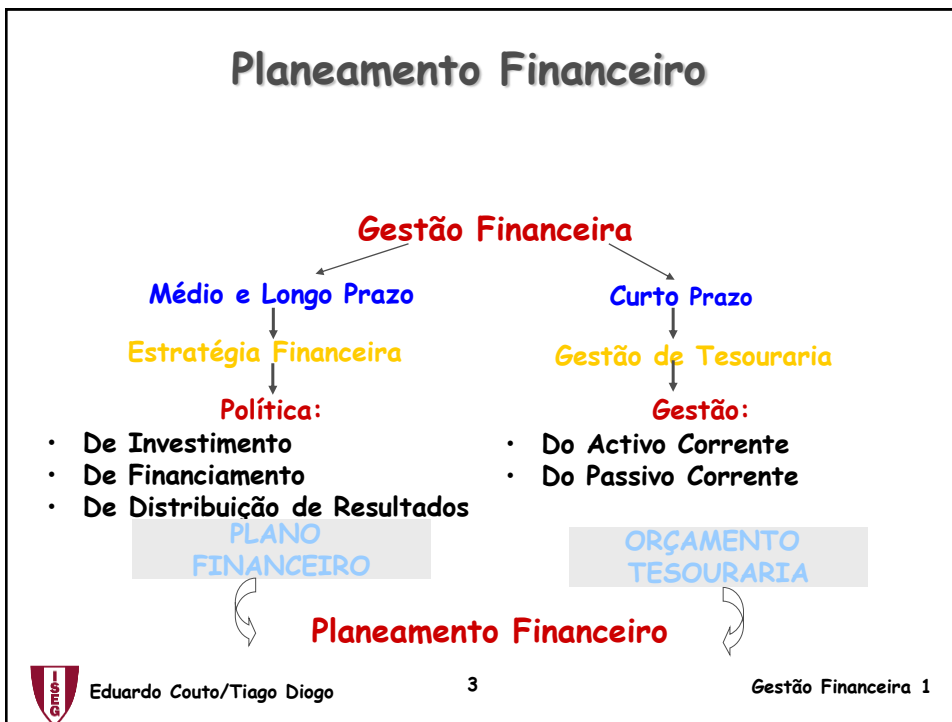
Planeamento Financeiro

Gestão Financeira

Médio e Longo Prazo

Estratégia Financeira

Política:

- De Investimento
- De Financiamento
- De Distribuição de Resultados

PLANO FINANCEIRO

Curto Prazo

Gestão de Tesouraria

Gestão:

- Do Activo Corrente
- Do Passivo Corrente

ORÇAMENTO TESOURARIA

Planeamento Financeiro

ISEG

Eduardo Couto/Tiago Diogo

3

Gestão Financeira 1